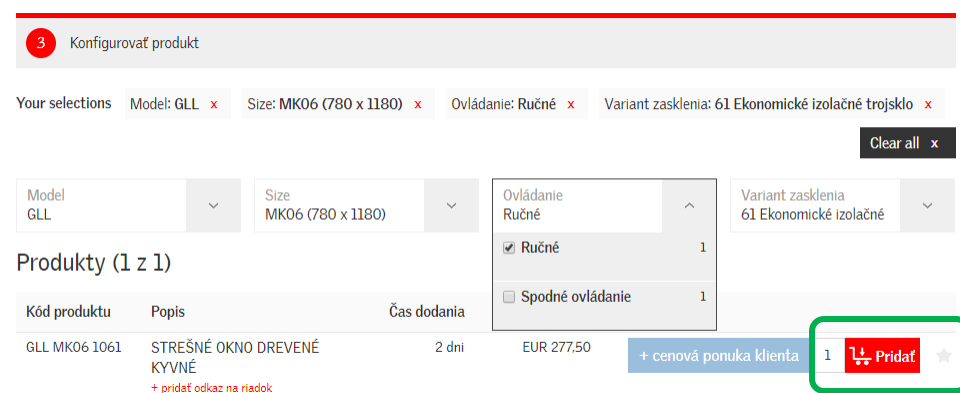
3 Konfigurovať produkt

Your selections Model: GLL x Size: MK06 (780 x 1180) x Ovládanie: Ručné x Variant zasklenia: 61 Ekonomické izolačné trojsklo x

Clear all x

Model
GLL

Size
MK06 (780 x 1180)

Ovládanie
Ručné

Variant zasklenia
61 Ekonomické izolačné

Ručné 1

Spodné ovládanie 1

Produkty (1 z 1)

| Kód produktu | Popis | Čas dodania | | | | |
|---|---|---|---|---|---|---|
| GLL MK06 1061 | STREŠNÉ OKNO DREVENÉ KYVNÉ + pridať odkaz na riadok | 2 dni | EUR 277,50 | + cenová ponuka klienta | 1 | Pridať |